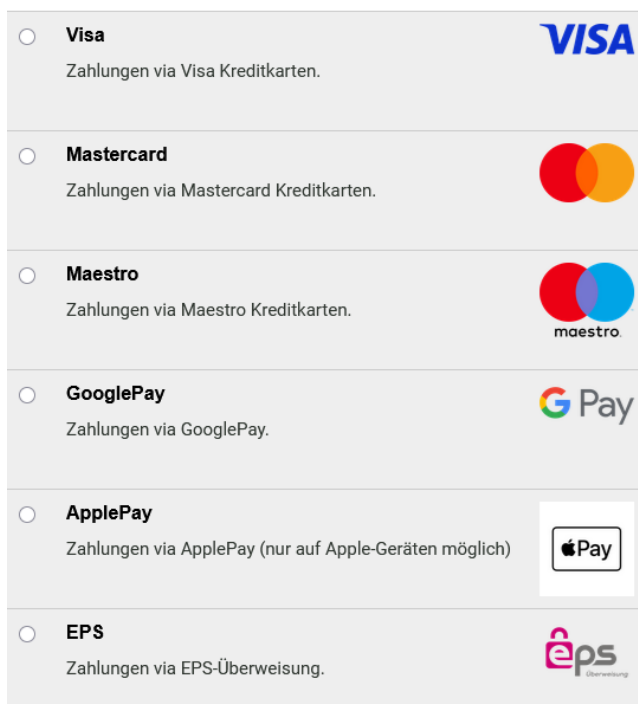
Visa
Zahlungen via Visa Kreditkarten.
VISA

Mastercard
Zahlungen via Mastercard Kreditkarten.

Maestro
Zahlungen via Maestro Kreditkarten.
maestro.

GooglePay
Zahlungen via GooglePay.
G Pay

ApplePay
Zahlungen via ApplePay (nur auf Apple-Geräten möglich)
Pay

EPS
Zahlungen via EPS-Überweisung.
eps Überweisung